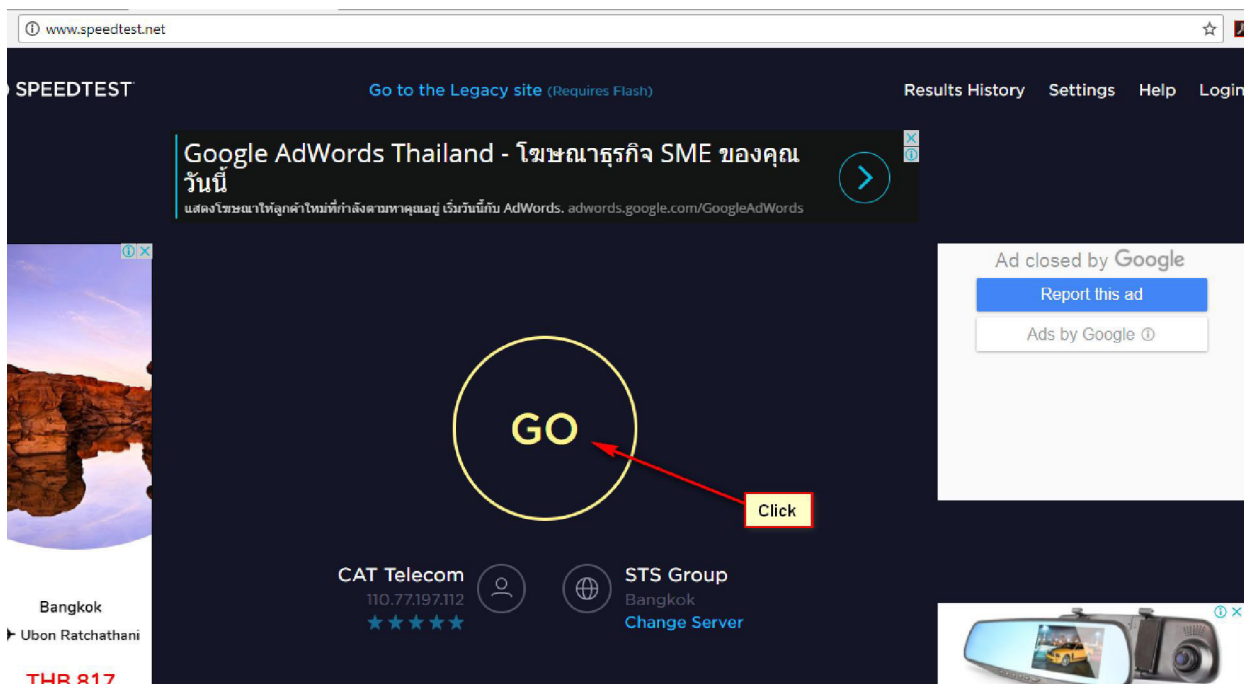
www.speedtest.net

SPEEDTEST

Go to the Legacy site (Requires Flash)

Results History Settings Help Login

Google AdWords Thailand - โฆษณาธุรกิจ SME ของคุณวันนี้
แสดงโฆษณาให้ลูกค้าใหม่ที่กำลังตามหาคุณอยู่ เริ่มวันนี้กับ AdWords. adwords.google.com/GoogleAdWords

Ad closed by Google
Report this ad
Ads by Google

GO

Click

CAT Telecom
110.77.197.112
★★★★★

STS Group
Bangkok
Change Server

Bangkok
Ubon Ratchathani
THB 817